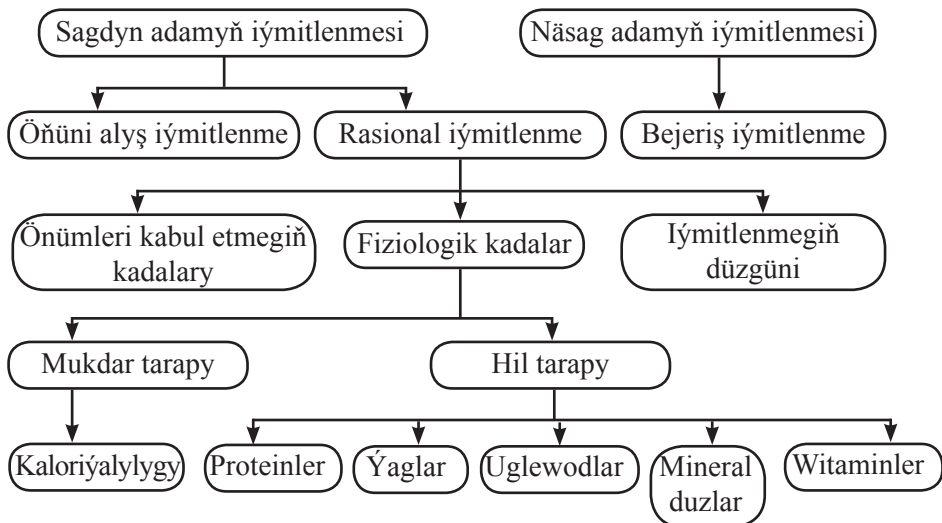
Sagdyn adamyň iýmitlenmesi

Näsag adamyň iýmitlenmesi

Öňüni alyş iýmitlenme

Rasional iýmitlenme

Bejeriş iýmitlenme

Önümleri kabul etmegiň kadalary

Fiziologik kadalar

Iýmitlenmegiň düzgüni

Mukdar tarapy

Hil tarapy

Kaloriýalylygy

Proteinler

Ýaglar

Uglewodlar

Mineral duzlar

Witaminler